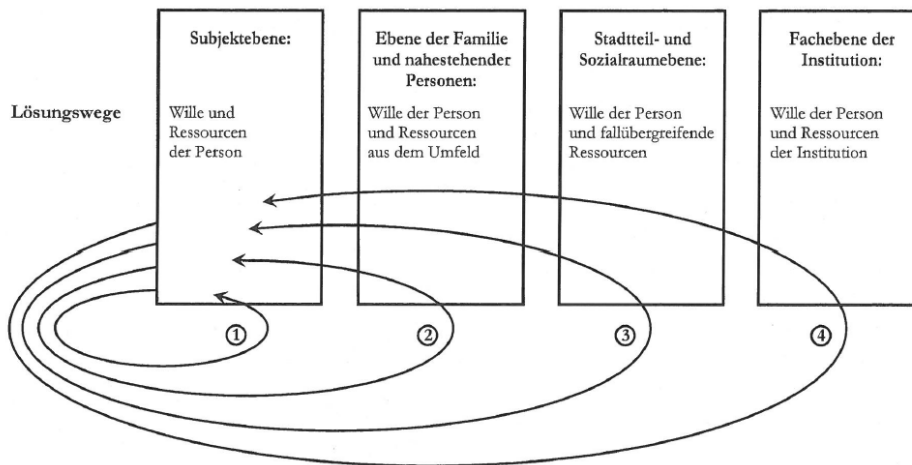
Lösungswege

Subjektebene:

Wille und Ressourcen der Person

Ebene der Familie und nahestehender Personen:

Wille der Person und Ressourcen aus dem Umfeld

Stadtteil- und Sozialraumebene:

Wille der Person und fallübergreifende Ressourcen

Fachebene der Institution:

Wille der Person und Ressourcen der Institution

①

②

③

④